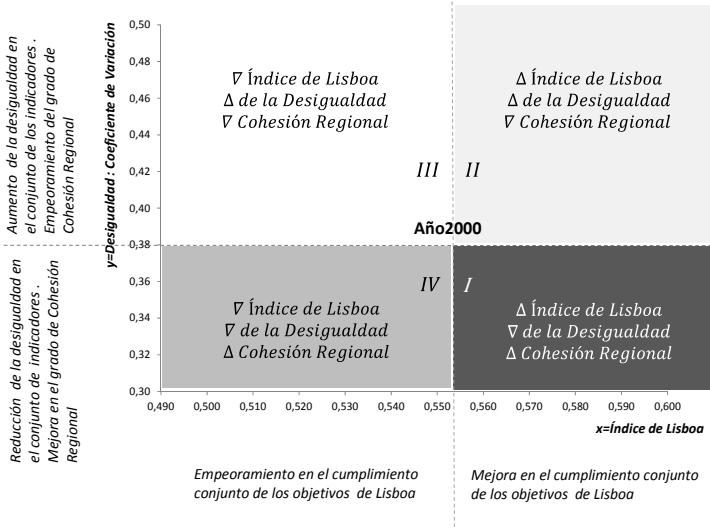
Aumento de la desigualdad en el conjunto de los indicadores . Empeoramiento del grado de Cohesión Regional

Reducción de la desigualdad en el conjunto de indicadores . Mejora en el grado de Cohesión Regional

y=Desigualdad : Coeficiente de Variación

0,50
0,48
0,46
0,44
0,42
0,40
0,38
0,36
0,34
0,32
0,30

$\nabla$ Índice de Lisboa
$\Delta$ de la Desigualdad
$\nabla$ Cohesión Regional

$\Delta$ Índice de Lisboa
$\Delta$ de la Desigualdad
$\nabla$ Cohesión Regional

III II

Año2000

IV I

$\nabla$ Índice de Lisboa
$\nabla$ de la Desigualdad
$\Delta$ Cohesión Regional

$\Delta$ Índice de Lisboa
$\nabla$ de la Desigualdad
$\Delta$ Cohesión Regional

0,490 0,500 0,510 0,520 0,530 0,540 0,550 0,560 0,570 0,580 0,590 0,600

x=Índice de Lisboa

Empeoramiento en el cumplimiento conjunto de los objetivos de Lisboa

Mejora en el cumplimiento conjunto de los objetivos de Lisboa